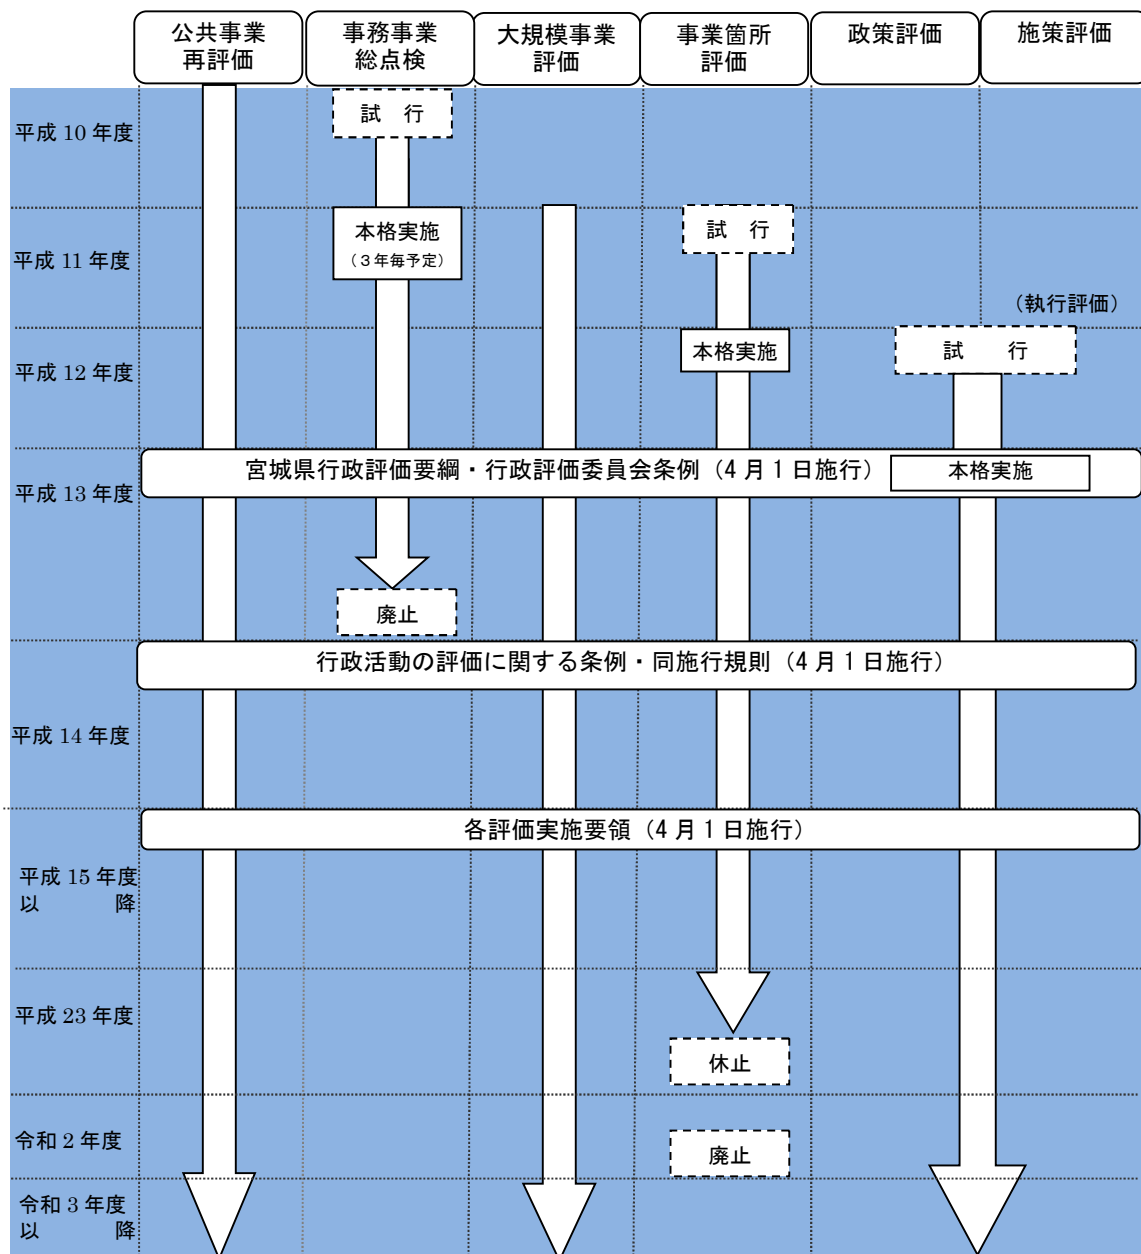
| | 公共事業再評価 | 事務事業総点検 | 大規模事業評価 | 事業箇所評価 | 政策評価 | 施策評価 |
|---|---|---|---|---|---|---|
| 平成 10 年度 | | 試 行 | | | | |
| 平成 11 年度 | | 本格実施（３年毎予定） | | 試 行 | | |
| 平成 12 年度 | | | | 本格実施 | | （執行評価） 試 行 |
| 平成 13 年度 | | 廃止 | | | | 本格実施 |
| 平成 14 年度 | | | | | | |
| 平成 15 年度以 降 | | | | | | |
| 平成 23 年度 | | | | 休止 | | |
| 令和 2 年度 | | | | 廃止 | | |
| 令和 3 年度以 降 | | | | | | |

宮城県行政評価要綱・行政評価委員会条例（4 月 1 日施行）

行政活動の評価に関する条例・同施行規則（4 月 1 日施行）

各評価実施要領（4 月 1 日施行）